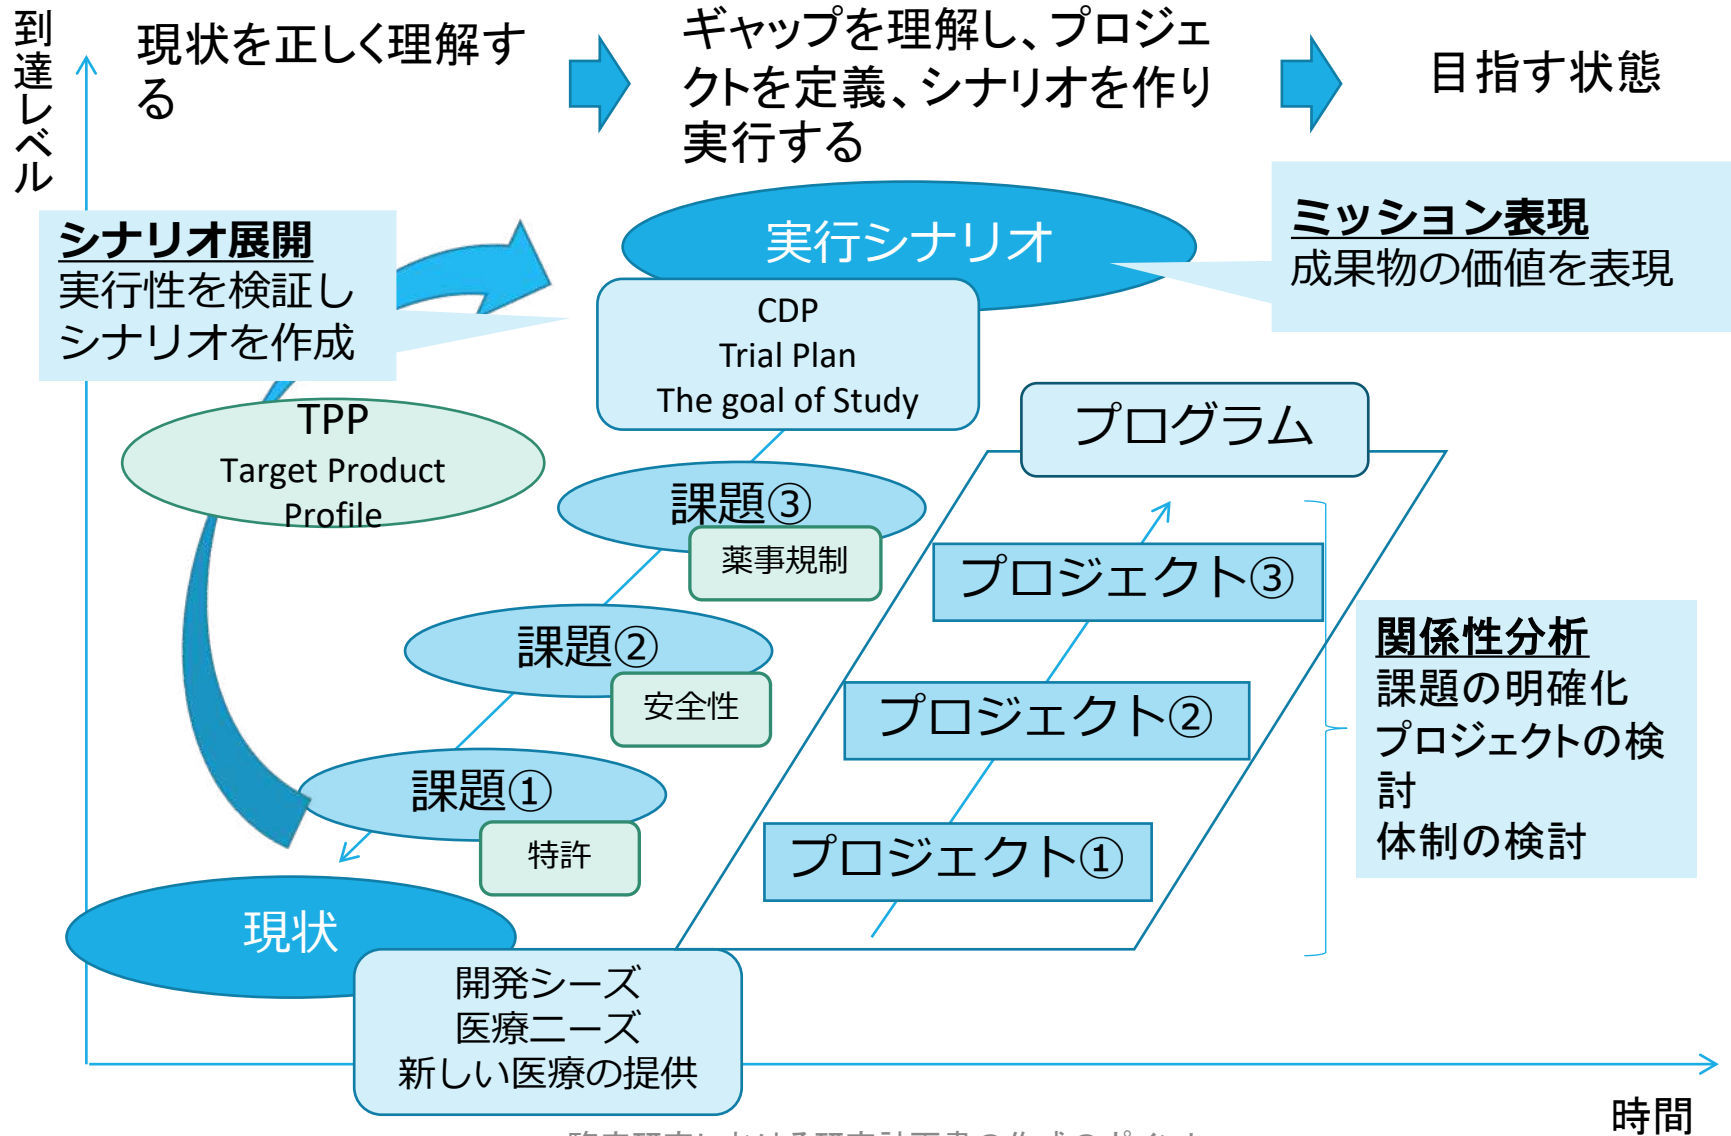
到達レベル

現状を正しく理解する

ギャップを理解し、プロジェクトを定義、シナリオを作り実行する

目指す状態

シナリオ展開
実行性を検証しシナリオを作成

実行シナリオ

ミッション表現
成果物の価値を表現

CDP
Trial Plan
The goal of Study

TPP
Target Product Profile

プログラム

課題③

薬事規制

プロジェクト③

課題②

安全性

プロジェクト②

関係性分析
課題の明確化
プロジェクトの検討
体制の検討

課題①

特許

プロジェクト①

現状

開発シーズ
医療ニーズ
新しい医療の提供

時間

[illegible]